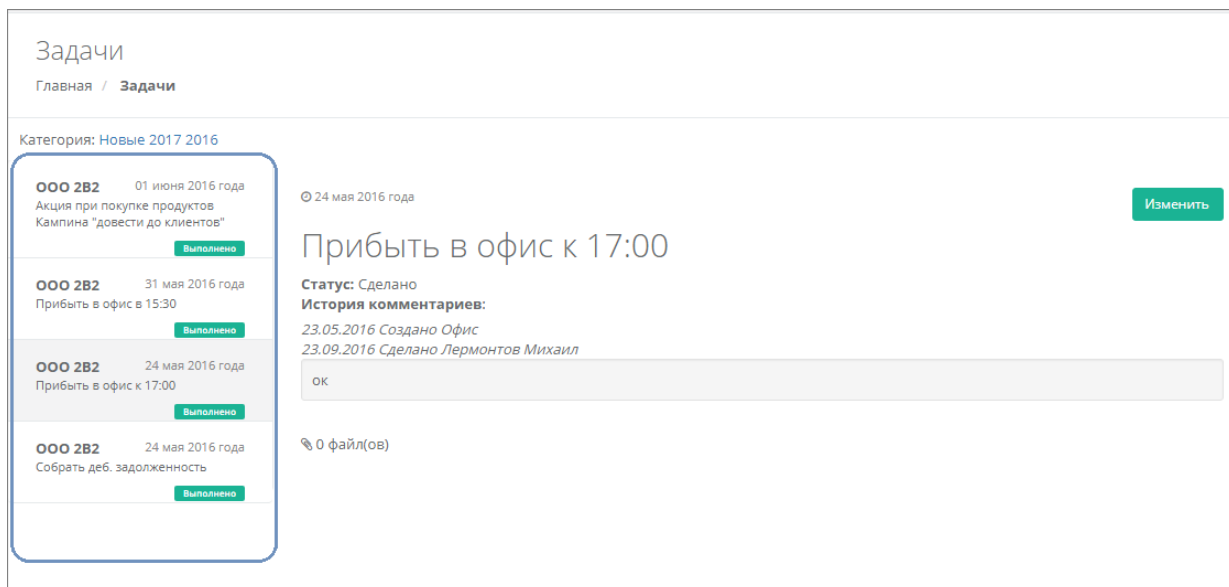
Задачи

Главная / **Задачи**

Категория: Новые 2017 2016

**ООО 2В2** 01 июня 2016 года
Акция при покупке продуктов Кампина "довести до клиентов"
Выполнено

**ООО 2В2** 31 мая 2016 года
Прибыть в офис в 15:30
Выполнено

**ООО 2В2** 24 мая 2016 года
Прибыть в офис к 17:00
Выполнено

**ООО 2В2** 24 мая 2016 года
Собрать деб. задолженность
Выполнено

24 мая 2016 года

Изменить

Прибыть в офис к 17:00

**Статус:** Сделано
**История комментариев:**
*23.05.2016 Создано Офис*
*23.09.2016 Сделано Лермонтов Михаил*
ок

0 файл(ов)